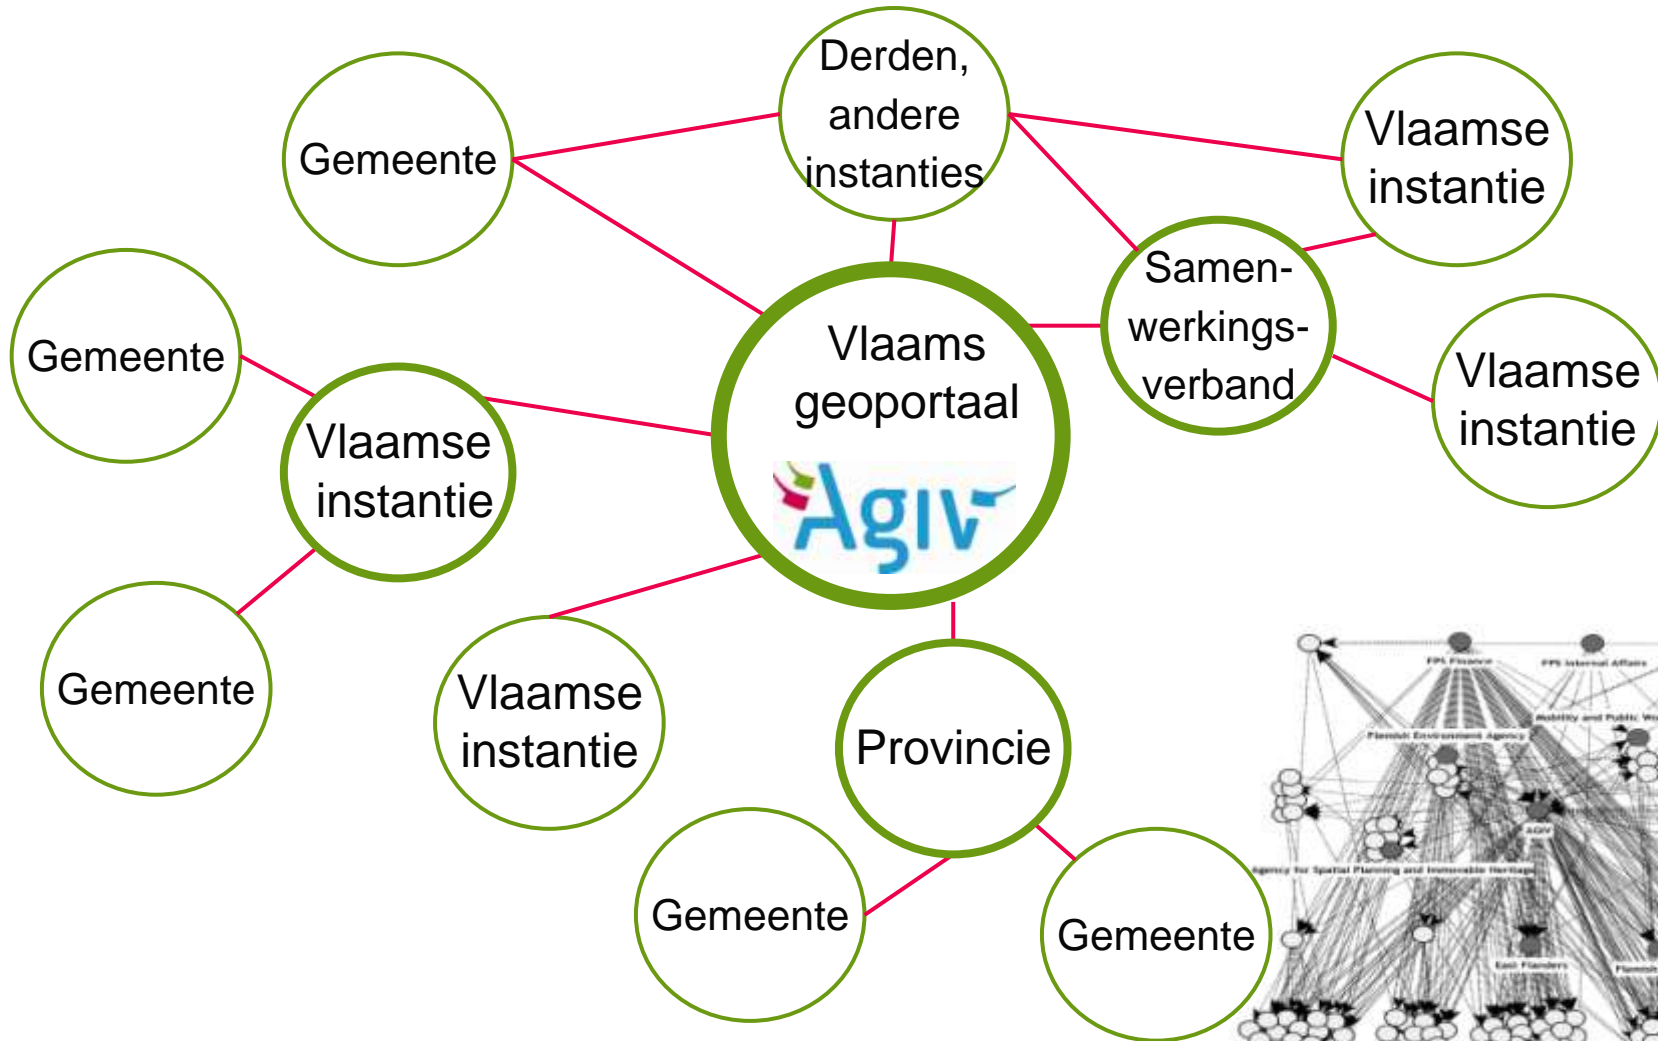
Derden, andere instanties

Gemeente

Vlaamse instantie

Samen-werkings-verband

Vlaamse instantie

Gemeente

Vlaams geoportaal

Agiv

Vlaamse instantie

Gemeente

Vlaamse instantie

Provincie

Gemeente

Gemeente

FPS Finance

FPS Internal Affairs

Mobility and Public Wo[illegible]

Flemish Environment Agency

AGIV

Agency for Spatial Planning and Immovable Heritage

East Flanders

Flemish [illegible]